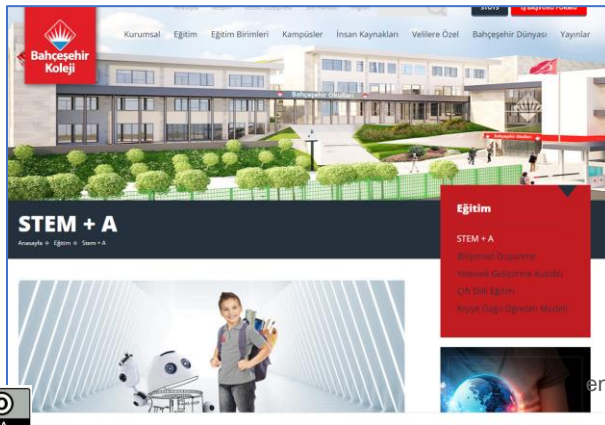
STOYS

İş Başvuru Formu

Bahçeşehir Koleji

Kurumsal Eğitim Eğitim Birimleri Kampüsler İnsan Kaynakları Velilere Özel Bahçeşehir Dünyası Yayınlar

Bahçeşehir Okulları

Bahçeşehir Okulları

STEM + A

Anasayfa » Eğitim » Stem + A

Eğitim

STEM + A

Bilişimsel Düşünme

Yetenek Geliştirme Kulübü

Çift Dilli Eğitim

Kişiye Özgü Öğretim Modeli

en